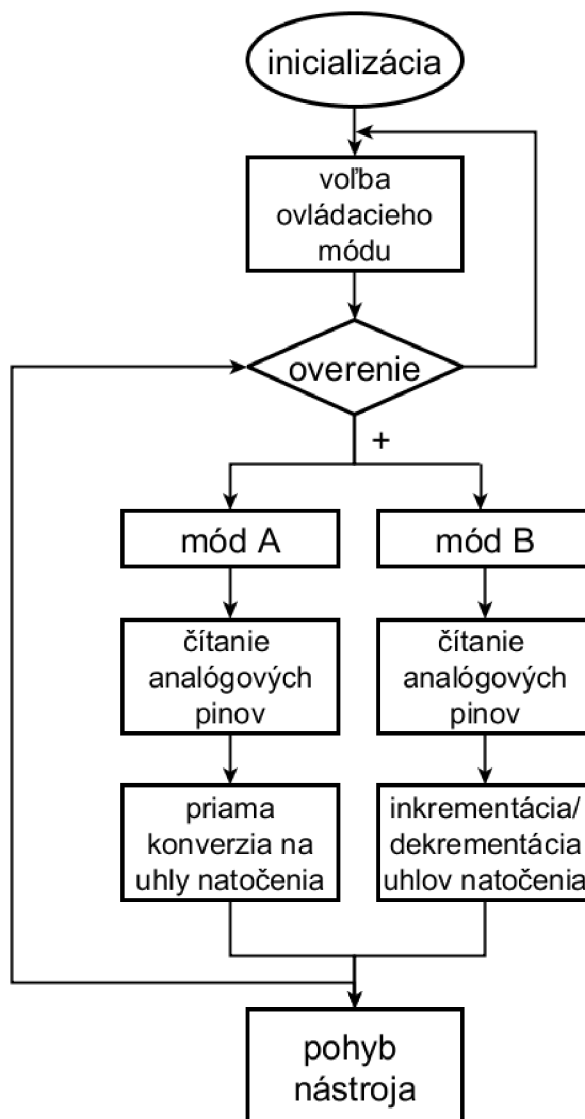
inicializácia

voľba ovládacieho módu

overenie

+

mód A

mód B

čítanie analógových pinov

čítanie analógových pinov

priama konverzia na uhly natočenia

inkrementácia/ dekrementácia uhlov natočenia

pohyb nástroja